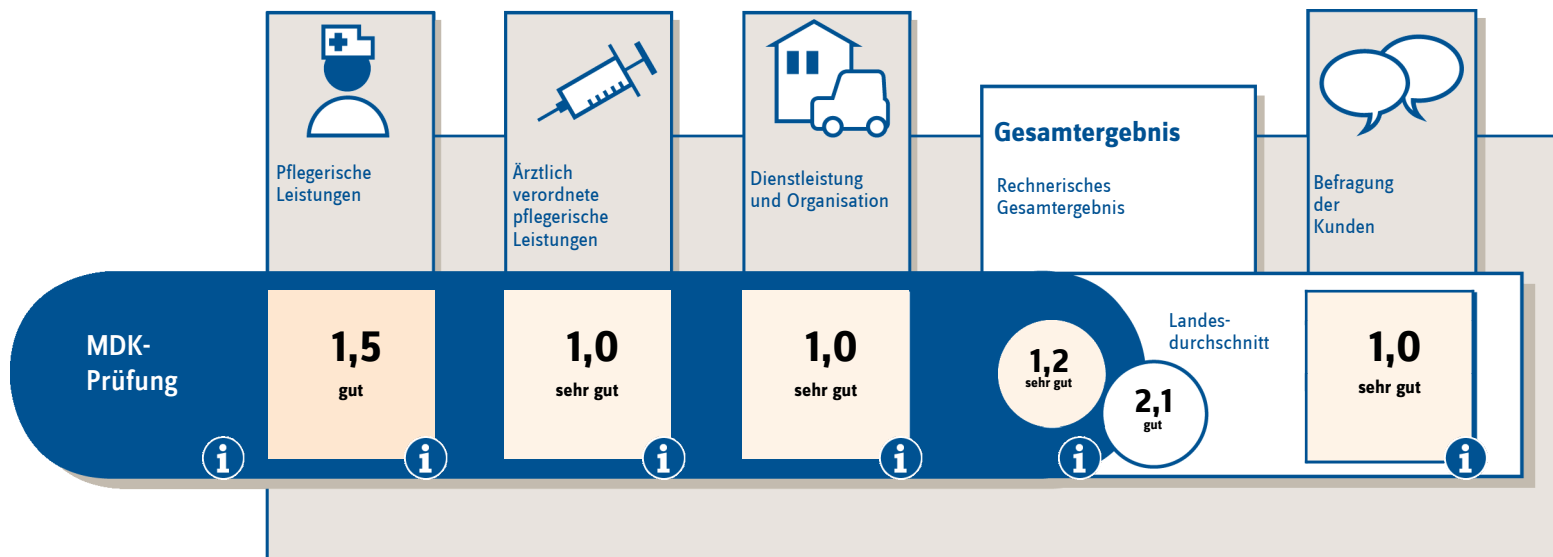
Pflegerische Leistungen

Ärztlich verordnete pflegerische Leistungen

Dienstleistung und Organisation

Gesamtergebnis

Rechnerisches Gesamtergebnis

Befragung der Kunden

MDK-Prüfung

i

1,5
gut

i

1,0
sehr gut

i

1,0
sehr gut

i

1,2
sehr gut

i

Landesdurchschnitt

2,1
gut

1,0
sehr gut

i